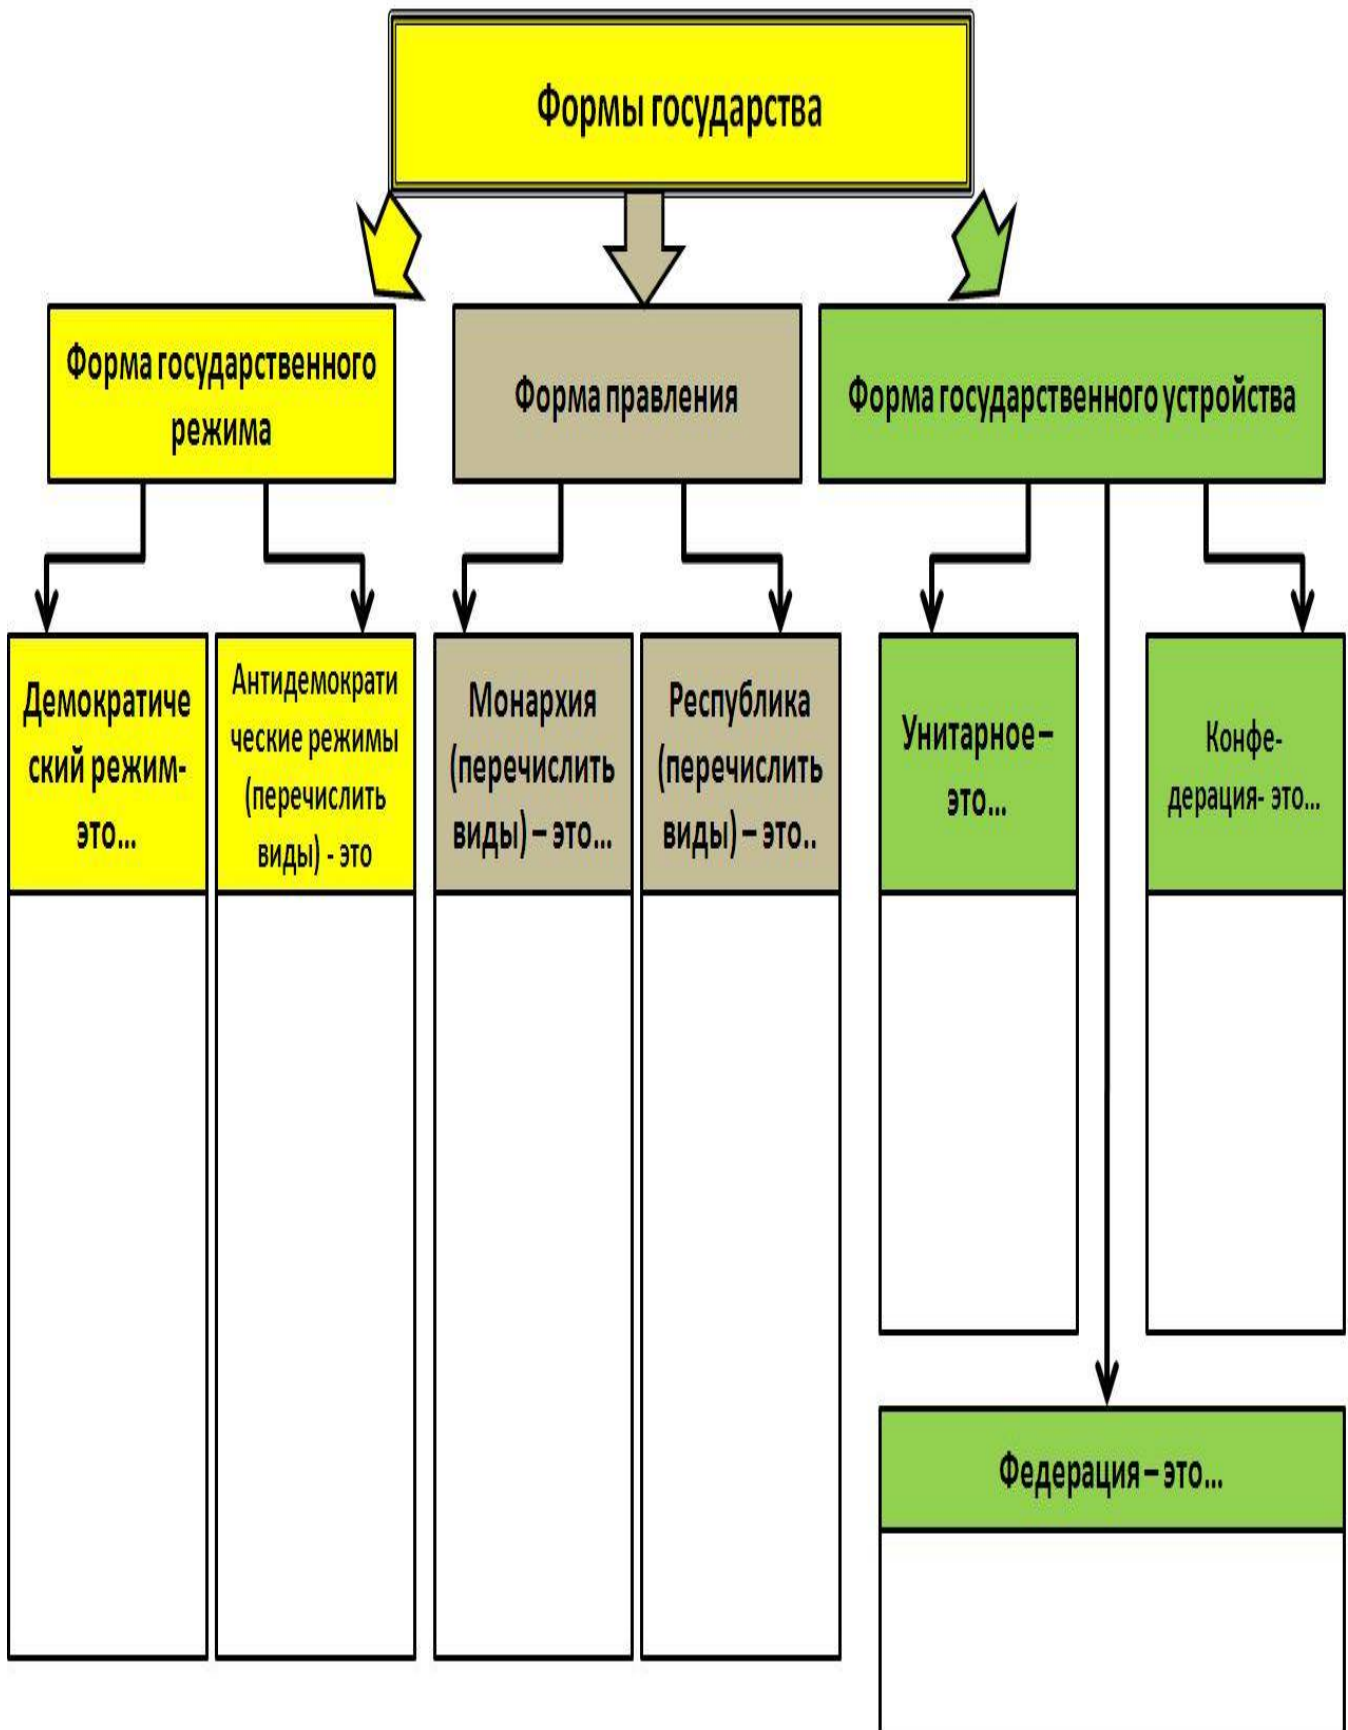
Формы государства

Форма государственного режима

Форма правления

Форма государственного устройства

Демократический режим- это...

Антидемократические режимы (перечислить виды) - это

Монархия (перечислить виды) – это...

Республика (перечислить виды) – это..

Унитарное – это...

Конфедерация- это...

Федерация – это...